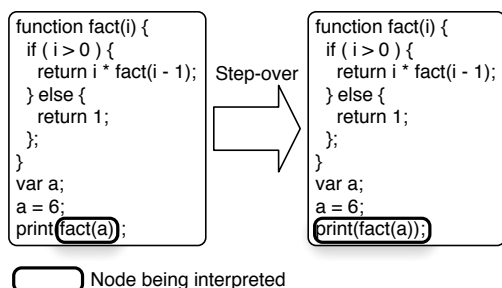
function fact(i) {
if ( i > 0 ) {
return i * fact(i - 1);
} else {
return 1;
};
}
var a;
a = 6;
print(fact(a));

Step-over

function fact(i) {
if ( i > 0 ) {
return i * fact(i - 1);
} else {
return 1;
};
}
var a;
a = 6;
print(fact(a));

Node being interpreted